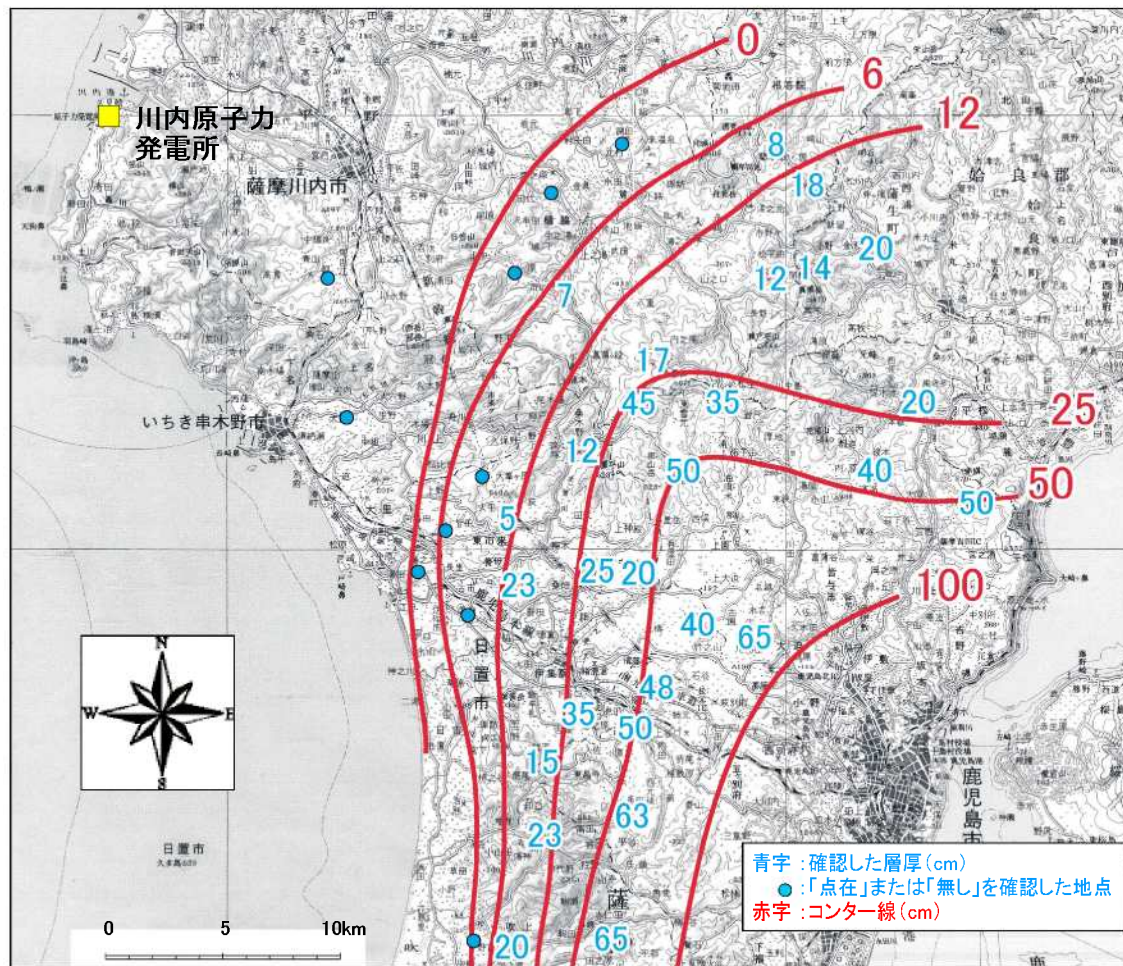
川内原子力
発電所

薩摩川内市

いちき串木野市

日置市

姶良郡

鹿児島市

0
6
12
25
50
100

8
18
20
12
14
7
17
45
35
20
12
50
40
50
5
23
25
20
40
65
48
35
50
15
23
63
20
65

N
W
E
S

日置市

0 5 10km

青字 :確認した層厚（cm）
:「点在」または「無し」を確認した地点
赤字 :コンター線（cm）